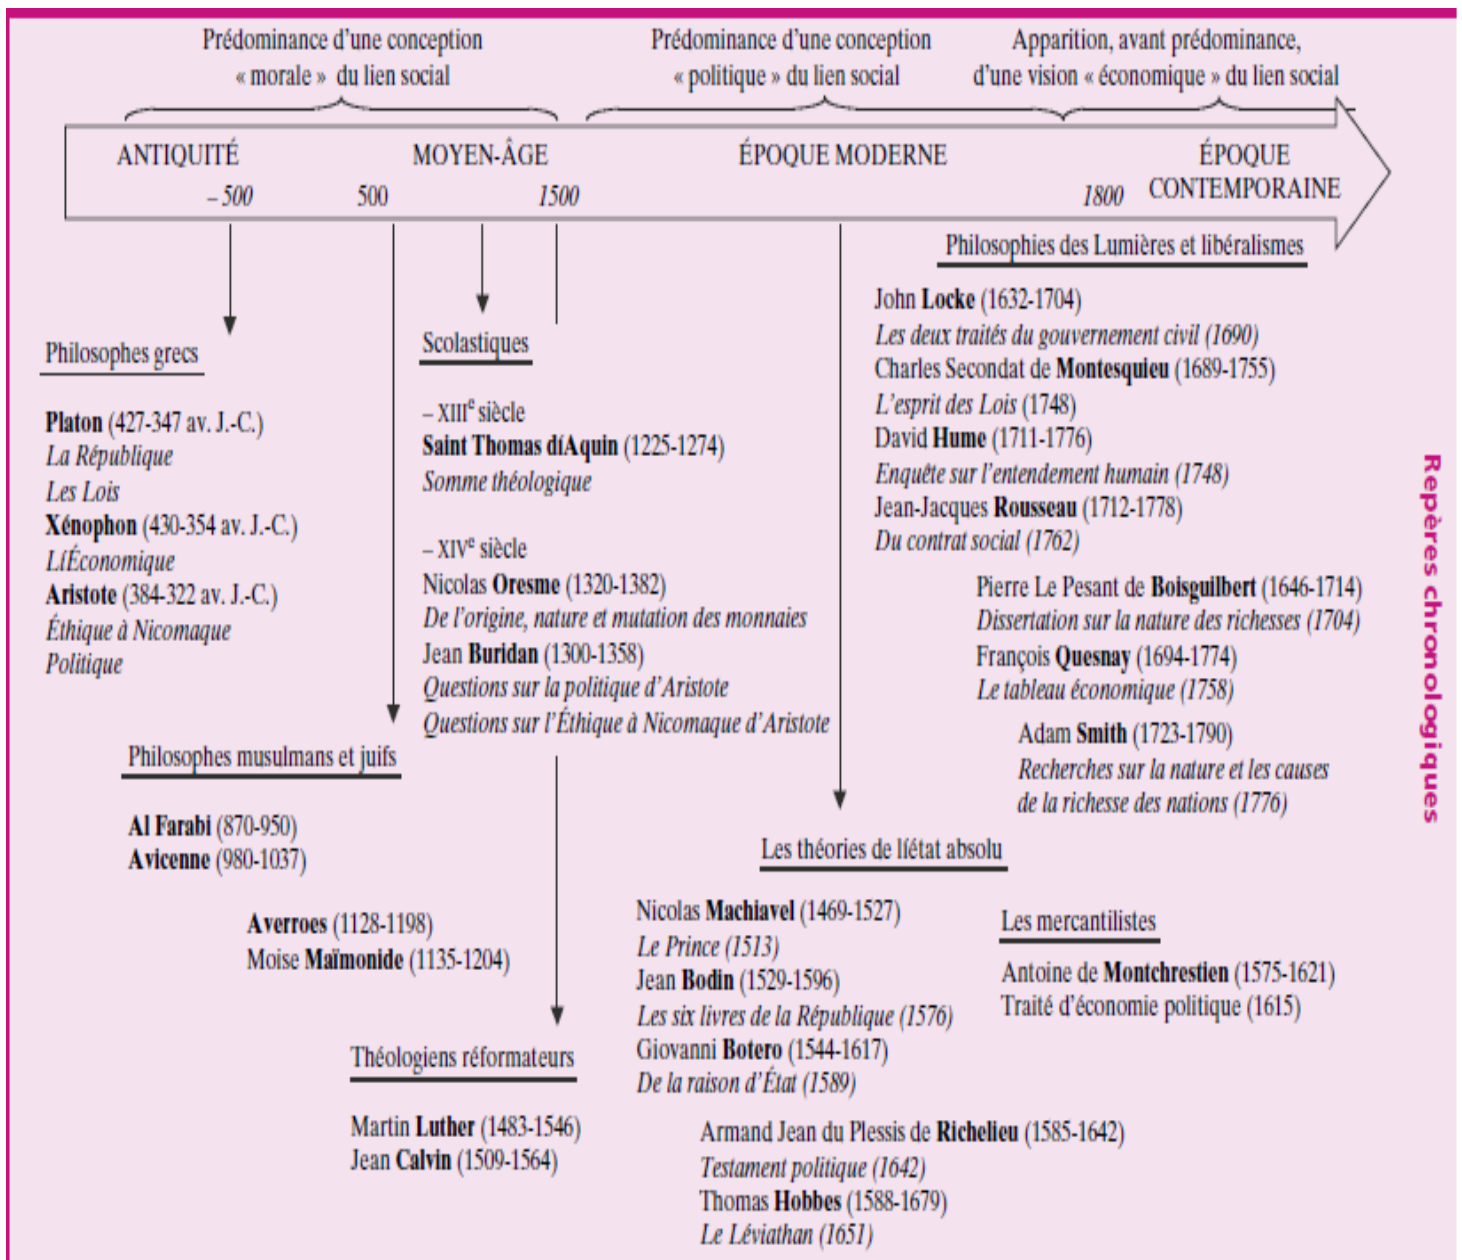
Prédominance d'une conception « morale » du lien social

Prédominance d'une conception « politique » du lien social

Apparition, avant prédominance, d'une vision « économique » du lien social

ANTIQUITÉ
– 500
500
MOYEN-ÂGE
1500
ÉPOQUE MODERNE
1800
ÉPOQUE CONTEMPORAINE

Philosophies des Lumières et libéralismes

John **Locke** (1632-1704)
*Les deux traités du gouvernement civil (1690)*
Charles Secondat de **Montesquieu** (1689-1755)
*L'esprit des Lois* (1748)
David **Hume** (1711-1776)
*Enquête sur l'entendement humain (1748)*
Jean-Jacques **Rousseau** (1712-1778)
*Du contrat social (1762)*

Pierre Le Pesant de **Boisguilbert** (1646-1714)
*Dissertation sur la nature des richesses (1704)*
François **Quesnay** (1694-1774)
*Le tableau économique (1758)*

Adam **Smith** (1723-1790)
*Recherches sur la nature et les causes de la richesse des nations (1776)*

Philosophes grecs

**Platon** (427-347 av. J.-C.)
*La République*
*Les Lois*
**Xénophon** (430-354 av. J.-C.)
*LÍÉconomique*
**Aristote** (384-322 av. J.-C.)
*Éthique à Nicomaque*
*Politique*

Scolastiques

– XIII$^e$ siècle
**Saint Thomas díAquin** (1225-1274)
*Somme théologique*

– XIV$^e$ siècle
Nicolas **Oresme** (1320-1382)
*De l'origine, nature et mutation des monnaies*
Jean **Buridan** (1300-1358)
*Questions sur la politique d'Aristote*
*Questions sur l'Éthique à Nicomaque d'Aristote*

Philosophes musulmans et juifs

**Al Farabi** (870-950)
**Avicenne** (980-1037)

**Averroes** (1128-1198)
Moise **Maïmonide** (1135-1204)

Théologiens réformateurs

Martin **Luther** (1483-1546)
Jean **Calvin** (1509-1564)

Les théories de líétat absolu

Nicolas **Machiavel** (1469-1527)
*Le Prince (1513)*
Jean **Bodin** (1529-1596)
*Les six livres de la République (1576)*
Giovanni **Botero** (1544-1617)
*De la raison d'État (1589)*

Armand Jean du Plessis de **Richelieu** (1585-1642)
*Testament politique (1642)*
Thomas **Hobbes** (1588-1679)
*Le Léviathan (1651)*

Les mercantilistes

Antoine de **Montchrestien** (1575-1621)
Traité d'économie politique (1615)

Repères chronologiques